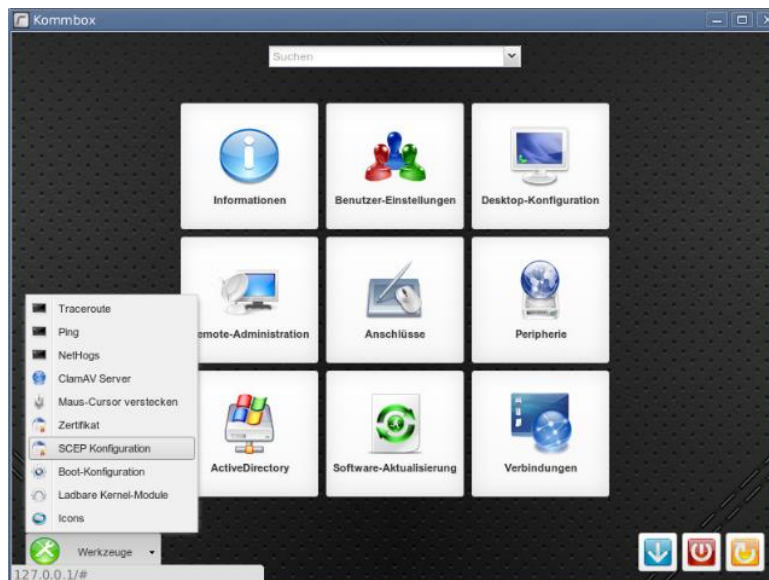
Kommbox

Suchen

Informationen

Benutzer-Einstellungen

Desktop-Konfiguration

emote-Administration

Anschlüsse

Peripherie

ActiveDirectory

Software-Aktualisierung

Verbindungen

Traceroute
Ping
NetHogs
ClamAV Server
Maus-Cursor verstecken
Zertifikat
SCEP Konfiguration
Boot-Konfiguration
Ladbare Kernel-Module
Icons

Werkzeuge

127.0.0.1/#